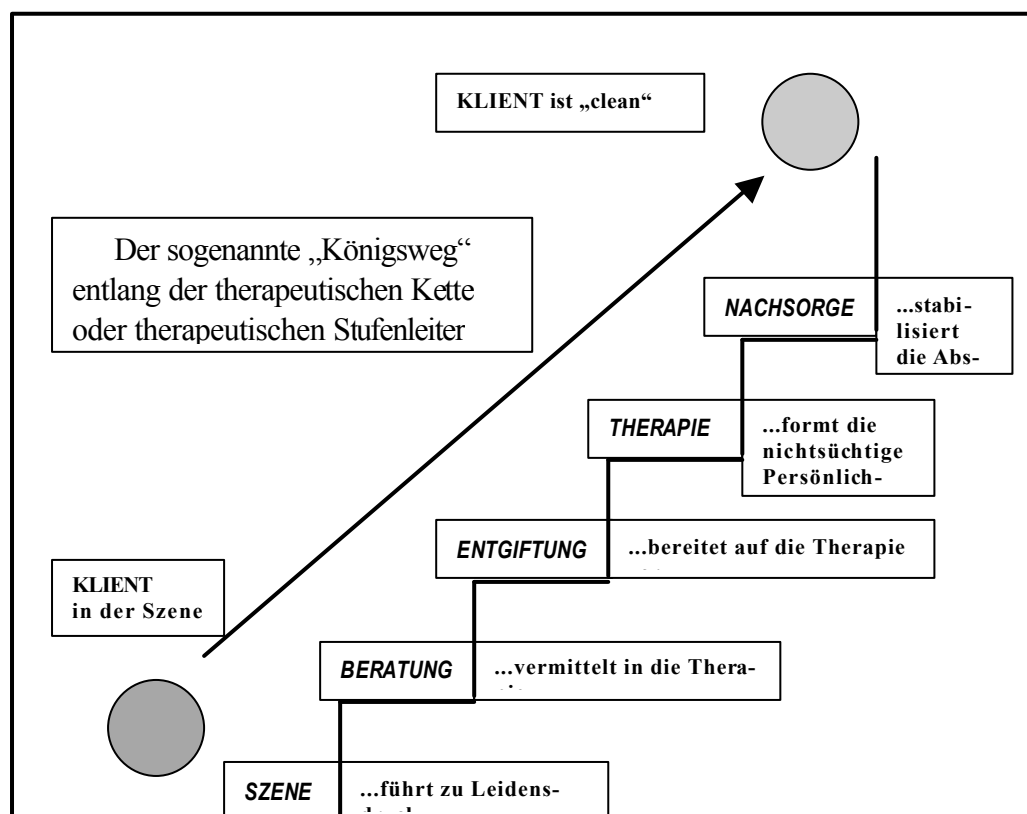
KLIENT ist „clean“

Der sogenannte „Königsweg“ entlang der therapeutischen Kette oder therapeutischen Stufenleiter

NACHSORGE

...stabilisiert die Abs-

THERAPIE

...formt die nichtsüchtige Persönlich-

ENTGIFTUNG

...bereitet auf die Therapie

KLIENT in der Szene

BERATUNG

...vermittelt in die Thera-

SZENE

...führt zu Leidens-